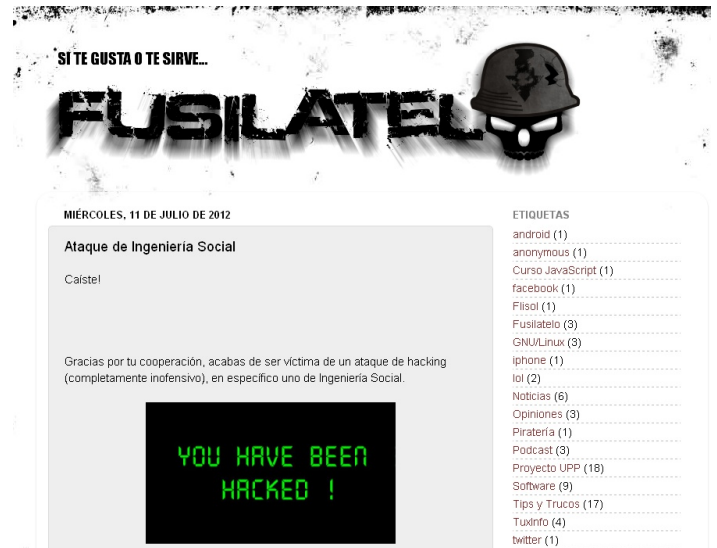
SI TE GUSTA O TE SIRVE...

FUSILATELO

MIÉRCOLES, 11 DE JULIO DE 2012

Ataque de Ingeniería Social

Caíste!

Gracias por tu cooperación, acabas de ser víctima de un ataque de hacking (completamente inofensivo), en específico uno de Ingeniería Social.

YOU HAVE BEEN HACKED !

ETIQUETAS

android (1)
anonymous (1)
Curso JavaScript (1)
facebook (1)
Flisol (1)
Fusilatelo (3)
GNU/Linux (3)
iphone (1)
lol (2)
Noticias (6)
Opiniones (3)
Piratería (1)
Podcast (3)
Proyecto UPP (18)
Software (9)
Tips y Trucos (17)
TuxInfo (4)
twitter (1)